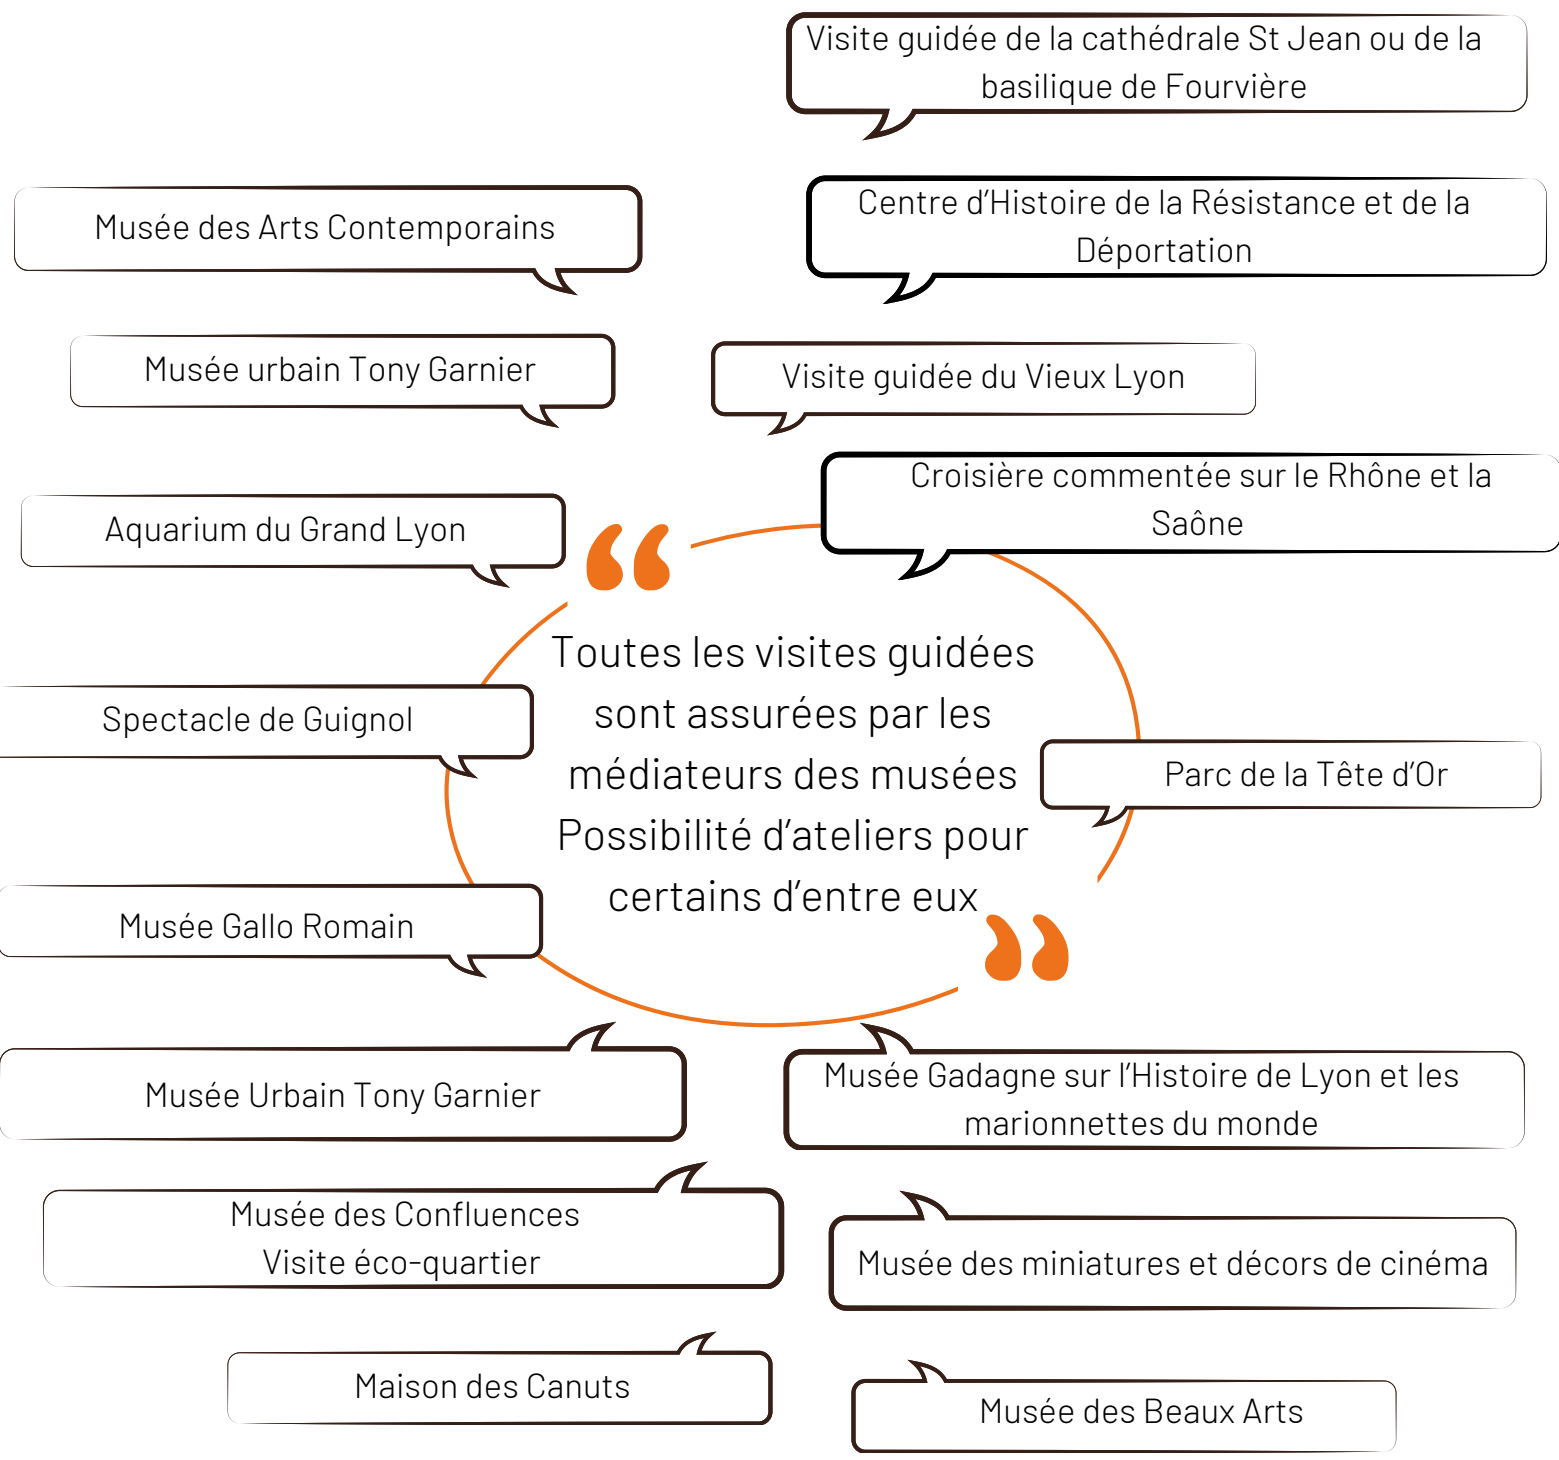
Visite guidée de la cathédrale St Jean ou de la basilique de Fourvière

Musée des Arts Contemporains

Centre d'Histoire de la Résistance et de la Déportation

Musée urbain Tony Garnier

Visite guidée du Vieux Lyon

Croisière commentée sur le Rhône et la Saône

Aquarium du Grand Lyon

“ Toutes les visites guidées sont assurées par les médiateurs des musées Possibilité d'ateliers pour certains d'entre eux ”

Spectacle de Guignol

Parc de la Tête d'Or

Musée Gallo Romain

Musée Urbain Tony Garnier

Musée Gadagne sur l'Histoire de Lyon et les marionnettes du monde

Musée des Confluences
Visite éco-quartier

Musée des miniatures et décors de cinéma

Maison des Canuts

Musée des Beaux Arts